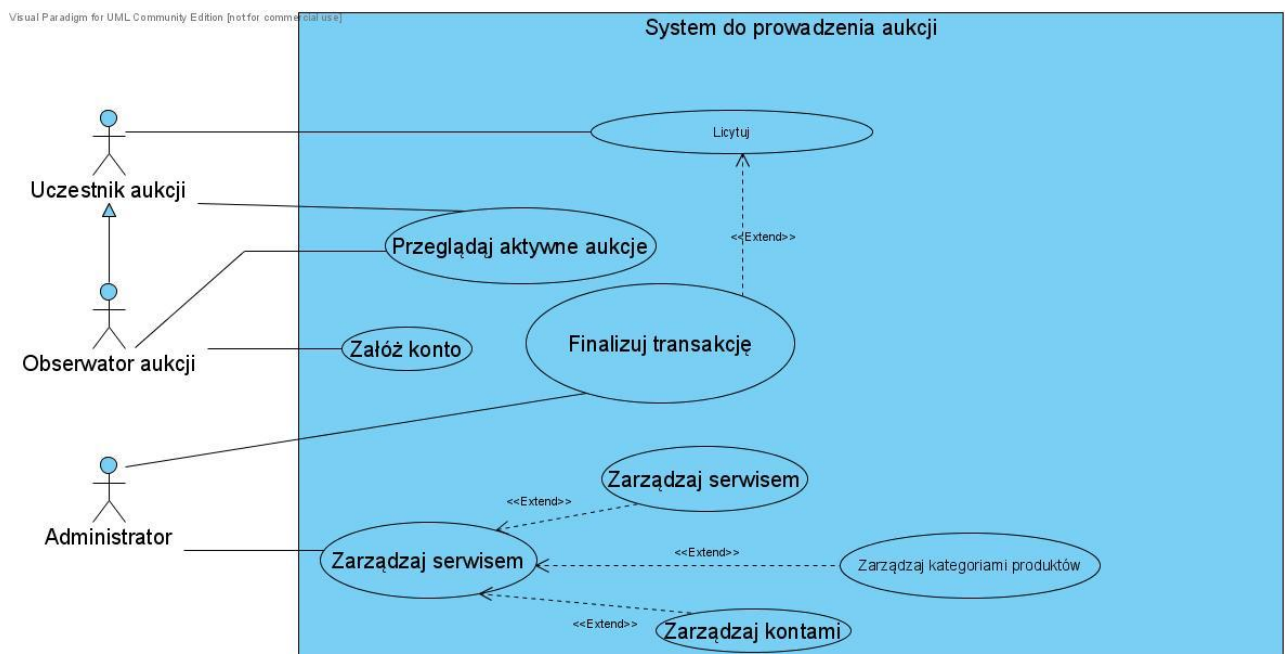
Visual Paradigm for UML Community Edition [not for commercial use]

System do prowadzenia aukcji

Uczestnik aukcji

Licytuj

<<Extend>>

Przeglądaj aktywne aukcje

Obserwator aukcji

Załóż konto

Finalizuj transakcję

Administrator

Zarządzaj serwisem

<<Extend>>

Zarządzaj serwisem

<<Extend>>

Zarządzaj kategoriami produktów

<<Extend>>

Zarządzaj kontami